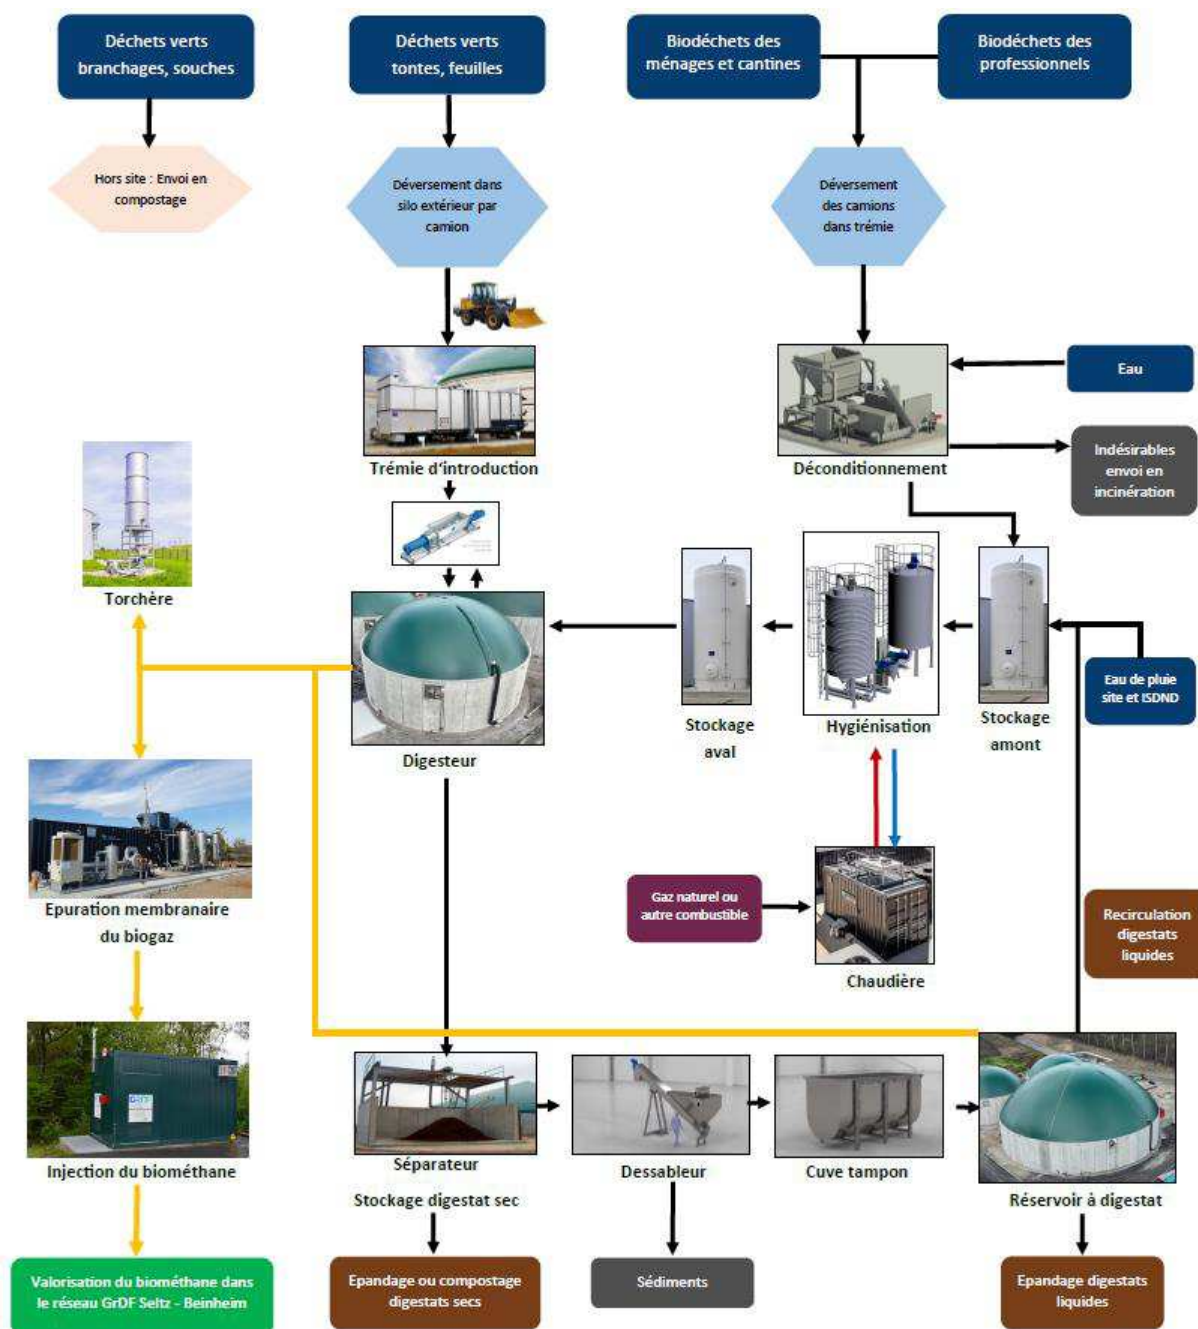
Déchets verts branchages, souches

Déchets verts tontes, feuilles

Biodéchets des ménages et cantines

Biodéchets des professionnels

Hors site : Envoi en compostage

Déversement dans silo extérieur par camion

Déversement des camions dans trémie

Eau

Trémie d'introduction

Déconditionnement

Indésirables envoi en incinération

Torchère

Digesteur

Stockage aval

Hygiénisation

Stockage amont

Eau de pluie site et ISDND

Epuration membranaire du biogaz

Gaz naturel ou autre combustible

Chaudière

Recirculation digestats liquides

Injection du biométhane

Séparateur

Stockage digestat sec

Dessableur

Cuve tampon

Réservoir à digestat

Valorisation du biométhane dans le réseau GrDF Seltz - Beinheim

Epandage ou compostage digestats secs

Sédiments

Epandage digestats liquides